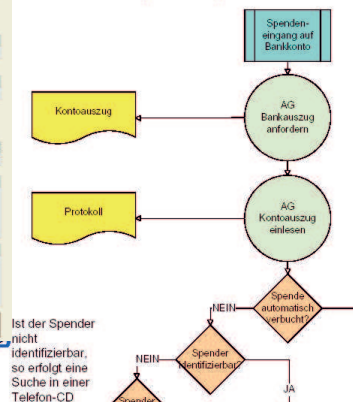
Spenden-eingang auf Bankkonto

Kontoauszug

AG Bankauszug anfordern

Protokoll

AG Kontoauszug einlesen

NEIN

Spende automatisch verbucht?

Ist der Spender nicht identifizierbar, so erfolgt eine Suche in einer Telefon-CD

NEIN

Spender identifizierbar?

JA

Spender